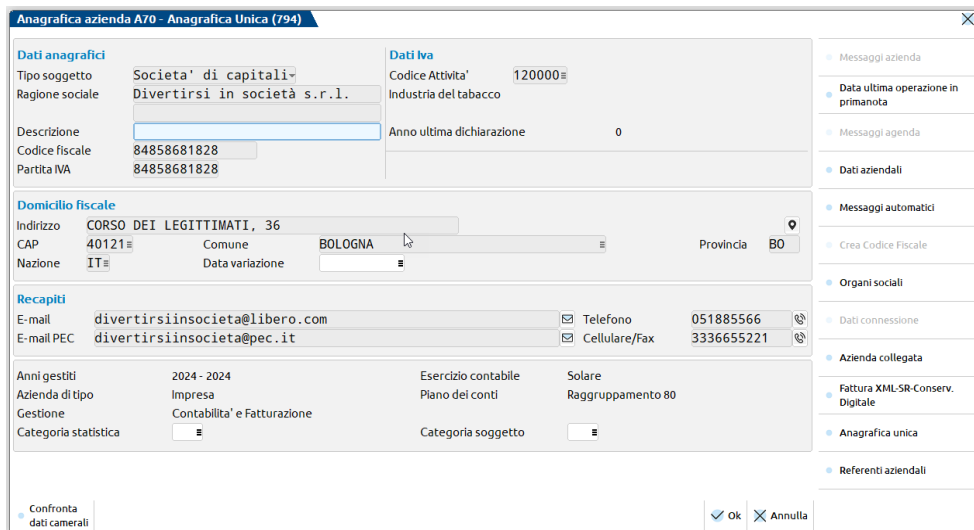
Anagrafica azienda A70 - Anagrafica Unica (794)

Dati anagrafici
Tipo soggetto Societa' di capitali
Ragione sociale Divertirsi in società s.r.l.
Descrizione
Codice fiscale 84858681828
Partita IVA 84858681828

Dati Iva
Codice Attivita' 120000
Industria del tabacco
Anno ultima dichiarazione 0

Domicilio fiscale
Indirizzo CORSO DEI LEGITTIMATI, 36
CAP 40121 Comune BOLOGNA Provincia BO
Nazione IT Data variazione

Recapiti
E-mail divertirsiinsocieta@libero.com Telefono 051885566
E-mail PEC divertirsiinsocieta@pec.it Cellulare/Fax 3336655221

Anni gestiti 2024 - 2024
Azienda di tipo Impresa
Gestione Contabilita' e Fatturazione
Categoria statistica
Esercizio contabile Solare
Piano dei conti Raggruppamento 80
Categoria soggetto

Messaggi azienda
Data ultima operazione in primanota
Messaggi agenda
Dati aziendali
Messaggi automatici
Crea Codice Fiscale
Organi sociali
Dati connessione
Azienda collegata
Fattura XML-SR-Conserv. Digitale
Anagrafica unica
Referenti aziendali

Confronta dati camerali
Ok
Annulla